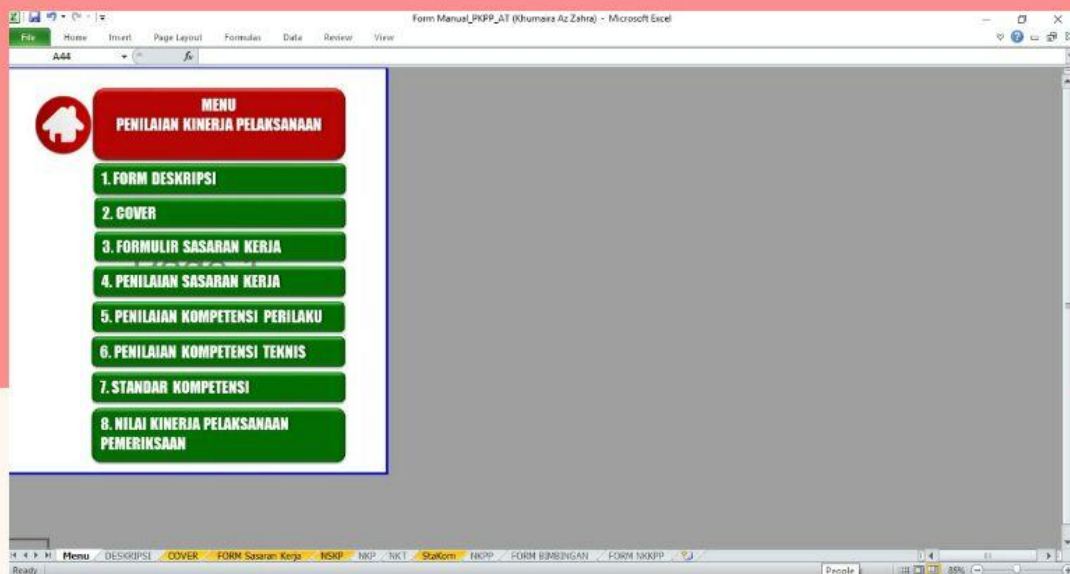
Form Manual_PKPP_AT (Khumaira Az Zahra) - Microsoft Excel

File Home Insert Page Layout Formulas Data Review View

A44 $f_x$

MENU
PENILAIAN KINERJA PELAKSANAAN

1. FORM DESKRIPSI

2. COVER

3. FORMULIR SASARAN KERJA

4. PENILAIAN SASARAN KERJA

5. PENILAIAN KOMPETENSI PERILAKU

6. PENILAIAN KOMPETENSI TEKNIS

7. STANDAR KOMPETENSI

8. NILAI KINERJA PELAKSANAAN PEMERIKSAAN

Menu DESKRIPSI COVER FORM Sasaran Kerja NSKP NKP NKT StaKom NKPP FORM BIMBINGAN FORM NKKPP

Ready People 85%